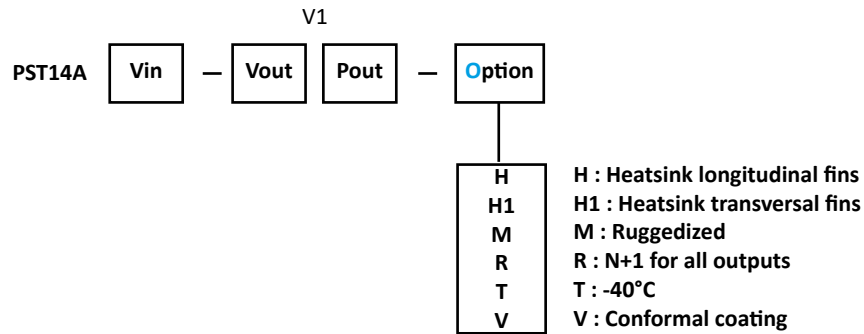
V1

PST14A | Vin | — | Vout | Pout | — | Option

| H |
|---|
| H1 |
| M |
| R |
| T |
| V |

H : Heatsink longitudinal fins
H1 : Heatsink transversal fins
M : Ruggedized
R : N+1 for all outputs
T : -40°C
V : Conformal coating